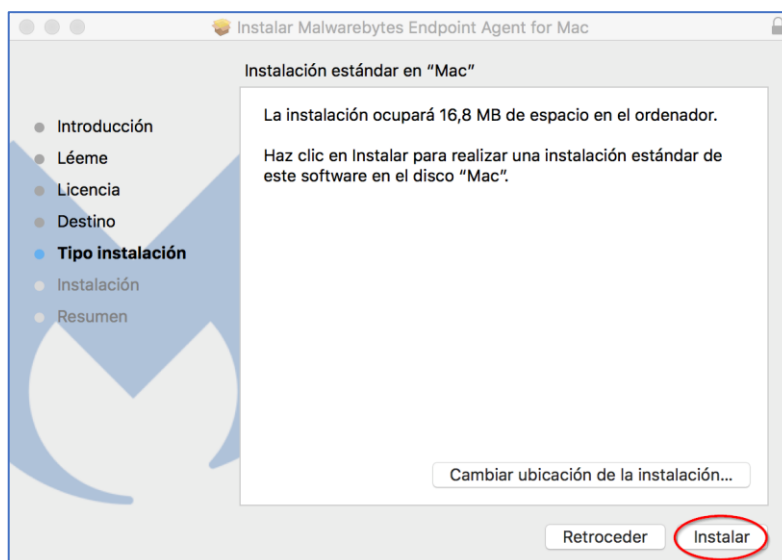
Instalar Malwarebytes Endpoint Agent for Mac

Instalación estándar en "Mac"

Introducción
Léeme
Licencia
Destino
Tipo instalación
Instalación
Resumen

La instalación ocupará 16,8 MB de espacio en el ordenador.

Haz clic en Instalar para realizar una instalación estándar de este software en el disco "Mac".

Cambiar ubicación de la instalación...

Retroceder
Instalar